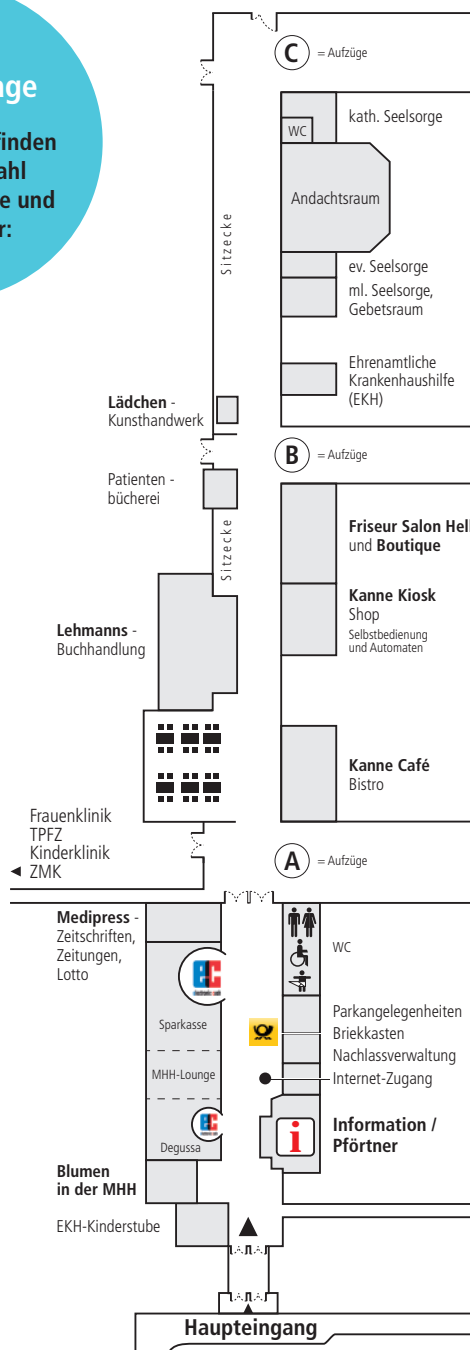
nge

finden
ahl
e und
r:

C = Aufzüge

kath. Seelsorge

WC

Andachtsraum

Sitzecke

ev. Seelsorge

ml. Seelsorge, Gebetsraum

Ehrenamtliche Krankenhaushilfe (EKH)

**Lädchen** - Kunsthandwerk

B = Aufzüge

Patienten - bücherei

Friseur Salon Hell und Boutique

Sitzecke

Kanne Kiosk
Shop
Selbstbedienung und Automaten

Lehmanns - Buchhandlung

Kanne Café
Bistro

Frauenklinik
TPFZ
Kinderklinik
◄ ZMK

A = Aufzüge

Medipress - Zeitschriften, Zeitungen, Lotto

WC

Sparkasse

Parkangelegenheiten
Briekkasten
Nachlassverwaltung
Internet-Zugang

MHH-Lounge

Information / Pförtner

Degussa

Blumen in der MHH

EKH-Kinderstube

Haupteingang